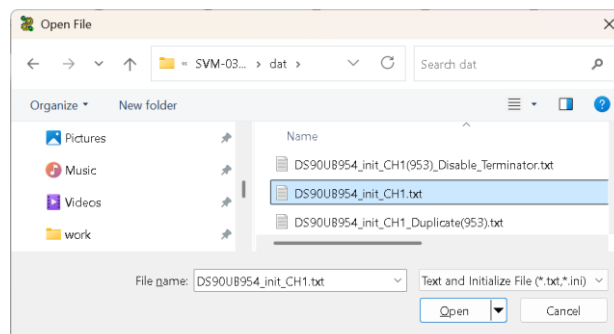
Open File

« SVM-03... › dat ›

Search dat

Organize ▾

New folder

Pictures

Music

Videos

work

Name

DS90UB954_init_CH1(953)_Disable_Terminator.txt

DS90UB954_init_CH1.txt

DS90UB954_init_CH1_Duplicate(953).txt

File name: DS90UB954_init_CH1.txt

Text and Initialize File (*.txt,*.ini)

Open

Cancel